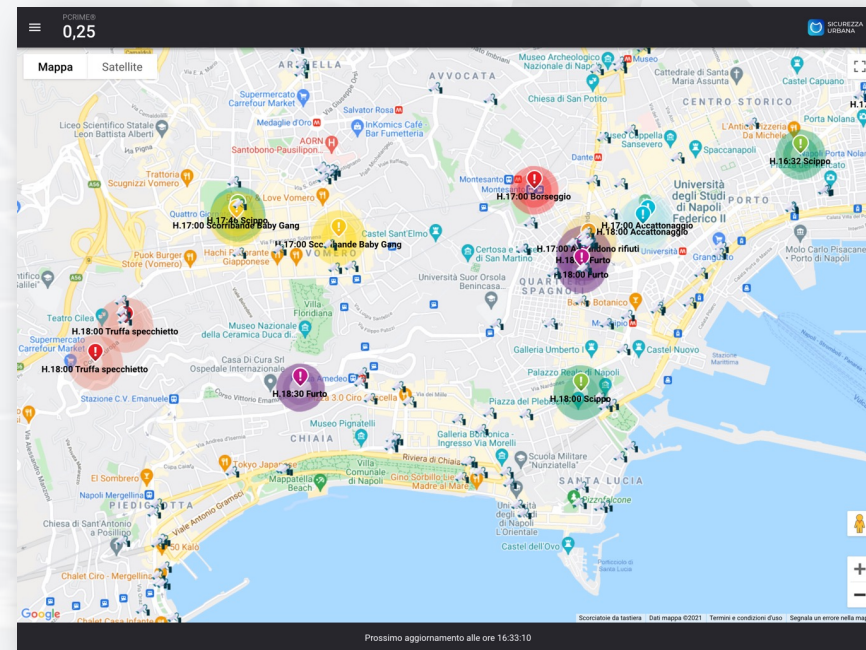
PCRIME®
0,25

SICUREZZA URBANA

Mappa | Satellite

ARENELLA
AVVOCATA
Museo Archeologico Nazionale di Napoli
Cattedrale di Santa
Supermercato Carrefour Market
Chiesa di San Potito
CENTRO STORICO
Liceo Scientifico Statale Leon Battista Alberti
Medaglie d'Oro
InKomics Cafè Bar Fumetteria
AORN
Santobono-Pausilipon
L'Antica Pizzeria Da Michele
Porta Nolana
Trattoria Scugnizzi Vomero
Love Vomero
Dante
Spaccanapoli
Sansevero
H.16:32 Scippo
Montesanto
H.17:00 Borseggio
Università degli Studi di Napoli Federico II
PORTO
Quattro Gi
H.17:40 Scippo
H.17:00 Scorribande Baby Gang
H.17:00 Scorribande Baby Gang
Castel Sant'Elmo
VOMERO
H.17:00 Accattonaggio
H.18:00 Accattonaggio
H.17:00 Abbandono rifiuti
H.18:00 Furto
H.18:00 Furto
Molo Carlo Pisacane Porto di Napoli
Hachi Ristorante Giapponese
Puok Burger Store (Vomero)
Certosa e Museo di San Martino
Università Suor Orsola Benincasa
QUARTIERI SPAGNOLI
Botanico
Villa Floridiana
Teatro Cilea
H.18:00 Truffa specchietto
Supermercato Carrefour Market
H.18:00 Truffa specchietto
Museo Nazionale della Ceramica Duca di
Casa Di Cura Srl Ospedale Internazionale
Galleria Umberto I
Castel Nuovo
Palazzo Reale di Napoli
H.18:30 Furto
H.18:00 Scippo
Stazione C.V. Emanuele
Amedeo
3.0 Ciro
Piazza del Plebiscito
Museo Pignatelli
CHIAIA
Galleria Borbonica
Riviera di Chiaia
Villa Comunale di Napoli
Scuola Militare Nunziatella
Kyoto Japan
Mappatella Beach
Gino Sorbillo Madre al Mare
El Sombrero
SANTA LUCIA
Pizzafalcone
Napoli Mergellina
PIEDIGROTTA
Viale Antonio Gramsci
Chiesa di Sant'Antonio a Posillipo
50 Kalò
Università degli Studi di Napoli L'Orientale
Castel dell'Ovo
Chalet Ciro - Mergellina
Chalet Casa Infante
Google
Scorciatoie da tastiera | Dati mappa ©2021 | Termini e condizioni d'uso | Segnala un errore nella map

Prossimo aggiornamento alle ore 16:33:10